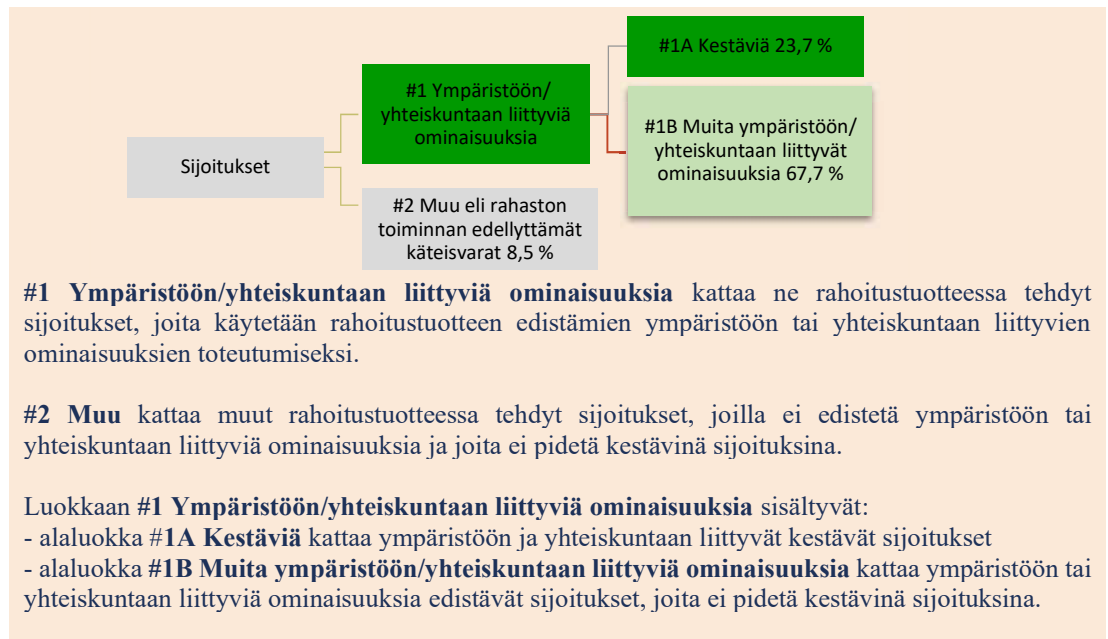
Sijoitukset

#1 Ympäristöön/ yhteiskuntaan liittyviä ominaisuuksia

#2 Muu eli rahaston toiminnan edellyttämät käteisvarat 8,5 %

#1A Kestäviä 23,7 %

#1B Muita ympäristöön/ yhteiskuntaan liittyvät ominaisuuksia 67,7 %

**#1 Ympäristöön/yhteiskuntaan liittyviä ominaisuuksia** kattaa ne rahoitustuotteessa tehdyt sijoitukset, joita käytetään rahoitustuotteen edistämien ympäristöön tai yhteiskuntaan liittyvien ominaisuuksien toteutumiseksi.

**#2 Muu** kattaa muut rahoitustuotteessa tehdyt sijoitukset, joilla ei edistetä ympäristöön tai yhteiskuntaan liittyviä ominaisuuksia ja joita ei pidetä kestävinä sijoituksina.

Luokkaan **#1 Ympäristöön/yhteiskuntaan liittyviä ominaisuuksia** sisältyvät:
- alaluokka #**1A Kestäviä** kattaa ympäristöön ja yhteiskuntaan liittyvät kestävät sijoitukset
- alaluokka **#1B Muita ympäristöön/yhteiskuntaan liittyviä ominaisuuksia** kattaa ympäristöön tai yhteiskuntaan liittyviä ominaisuuksia edistävät sijoitukset, joita ei pidetä kestävinä sijoituksina.